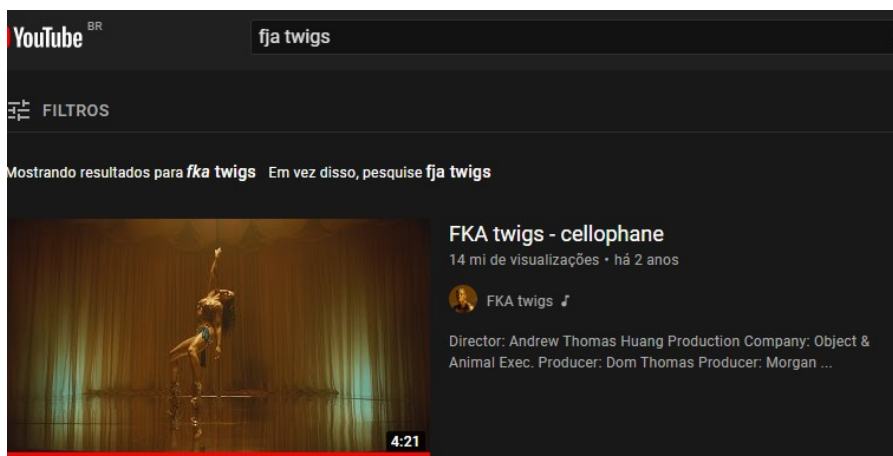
YouTube BR

fja twigs

FILTROS

Mostrando resultados para fka twigs Em vez disso, pesquise fja twigs

FKA twigs - cellophane
14 mi de visualizações • há 2 anos

FKA twigs ♪

Director: Andrew Thomas Huang Production Company: Object & Animal Exec. Producer: Dom Thomas Producer: Morgan ...

4:21